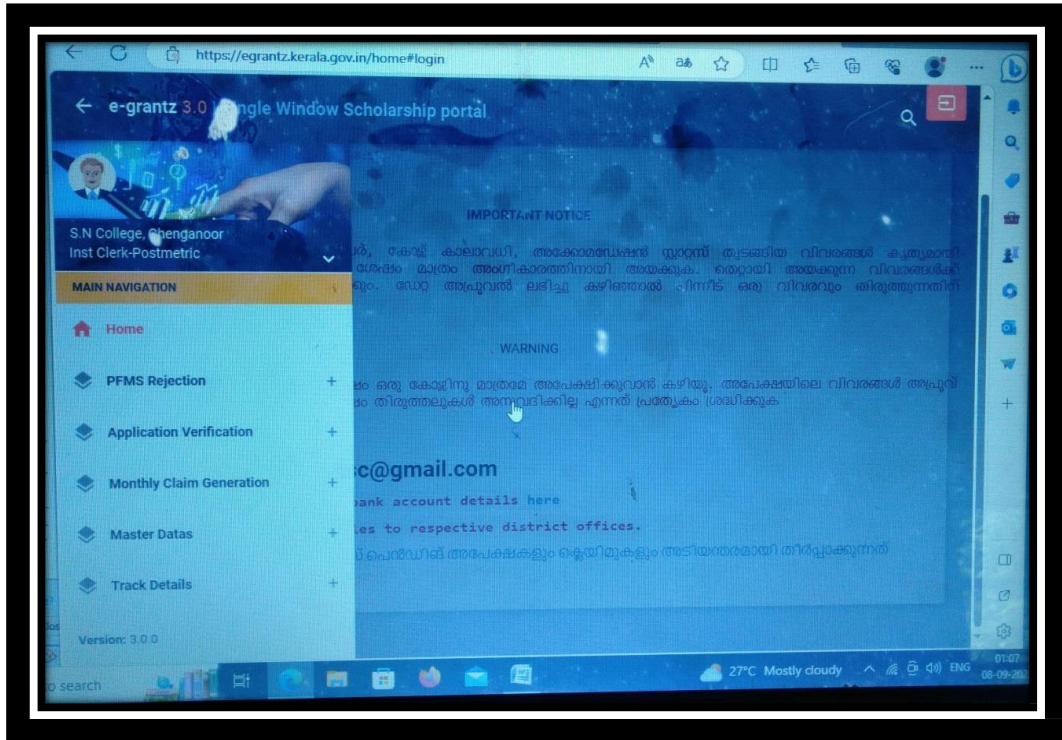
https://egrantz.kerala.gov.in/home#login

e-grantz 3.0 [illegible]ngle Window Scholarship portal

S.N College, Chenganoor
Inst Clerk-Postmetric

MAIN NAVIGATION

Home

PFMS Rejection +

Application Verification +

Monthly Claim Generation +

Master Datas +

Track Details +

Version: 3.0.0

IMPORTANT NOTICE

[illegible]ൾ, കോഴ്സ് കാലാവധി, അക്കോമഡേഷൻ സ്റ്റാറ്റസ് തുടങ്ങിയ വിവരങ്ങൾ കൃത്യമായി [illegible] ശേഷം മാത്രം അംഗീകാരത്തിനായി അയക്കുക. തെറ്റായി അയക്കുന്ന വിവരങ്ങൾക്ക് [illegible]ും. ഡാറ്റ അപ്രൂവൽ ലഭിച്ചു കഴിഞ്ഞാൽ പിന്നീട് ഒരു വിവരവും തിരുത്തുന്നതിന് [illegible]

WARNING

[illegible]ം ഒരു കോഴ്സിനു മാത്രമേ അപേക്ഷിക്കുവാൻ കഴിയൂ. അപേക്ഷയിലെ വിവരങ്ങൾ അപ്രൂവ് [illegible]ം തിരുത്തലുകൾ അനുവദിക്കില്ല എന്നത് പ്രത്യേകം ശ്രദ്ധിക്കുക

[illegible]c@gmail.com

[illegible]bank account details here

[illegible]es to respective district offices.

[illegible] പെൻഡിങ് അപേക്ഷകളും ക്ലെയിമുകളും അടിയന്തരമായി തീർപ്പാക്കുന്നത്

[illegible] search

27°C Mostly cloudy ENG 01:07 08-09-20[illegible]